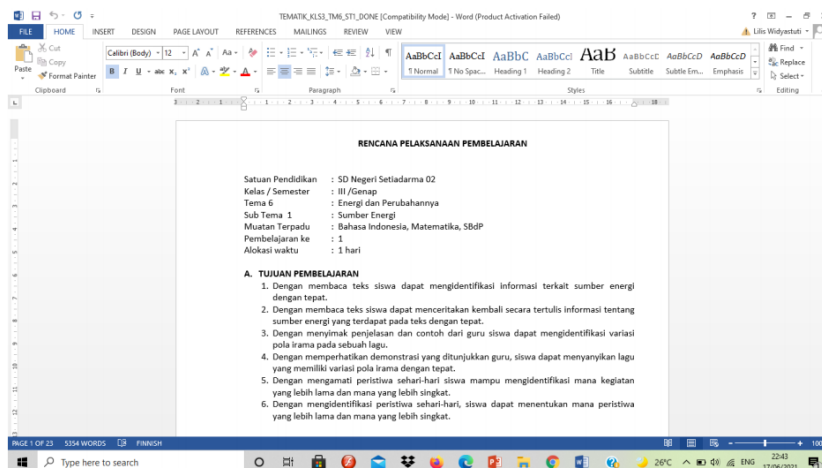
TEMATIK_KLS3_TM6_ST1_DONE [Compatibility Mode] - Word (Product Activation Failed)
? — □ ×
FILE HOME INSERT DESIGN PAGE LAYOUT REFERENCES MAILINGS REVIEW VIEW
Lilis Widyastuti
Cut
Copy
Paste
Format Painter
Clipboard
Calibri (Body) 12
Font
Paragraph
AaBbCcI ¶ Normal
AaBbCcI ¶ No Spac...
AaBbC Heading 1
AaBbCcI Heading 2
AaB Title
AaBbCcC Subtitle
AaBbCcD Subtle Em...
AaBbCcD Emphasis
Styles
Find
Replace
Select
Editing

RENCANA PELAKSANAAN PEMBELAJARAN

Satuan Pendidikan : SD Negeri Setiadarma 02
Kelas / Semester : III /Genap
Tema 6 : Energi dan Perubahannya
Sub Tema 1 : Sumber Energi
Muatan Terpadu : Bahasa Indonesia, Matematika, SBdP
Pembelajaran ke : 1
Alokasi waktu : 1 hari

A. TUJUAN PEMBELAJARAN
1. Dengan membaca teks siswa dapat mengidentifikasi informasi terkait sumber energi dengan tepat.
2. Dengan membaca teks siswa dapat menceritakan kembali secara tertulis informasi tentang sumber energi yang terdapat pada teks dengan tepat.
3. Dengan menyimak penjelasan dan contoh dari guru siswa dapat mengidentifikasi variasi pola irama pada sebuah lagu.
4. Dengan memperhatikan demonstrasi yang ditunjukkan guru, siswa dapat menyanyikan lagu yang memiliki variasi pola irama dengan tepat.
5. Dengan mengamati peristiwa sehari-hari siswa mampu mengidentifikasi mana kegiatan yang lebih lama dan mana yang lebih singkat.
6. Dengan mengidentifikasi peristiwa sehari-hari, siswa dapat menentukan mana peristiwa yang lebih lama dan mana yang lebih singkat.

PAGE 1 OF 23 5354 WORDS FINNISH
100
Type here to search
26°C ENG 22:43 17/06/2021